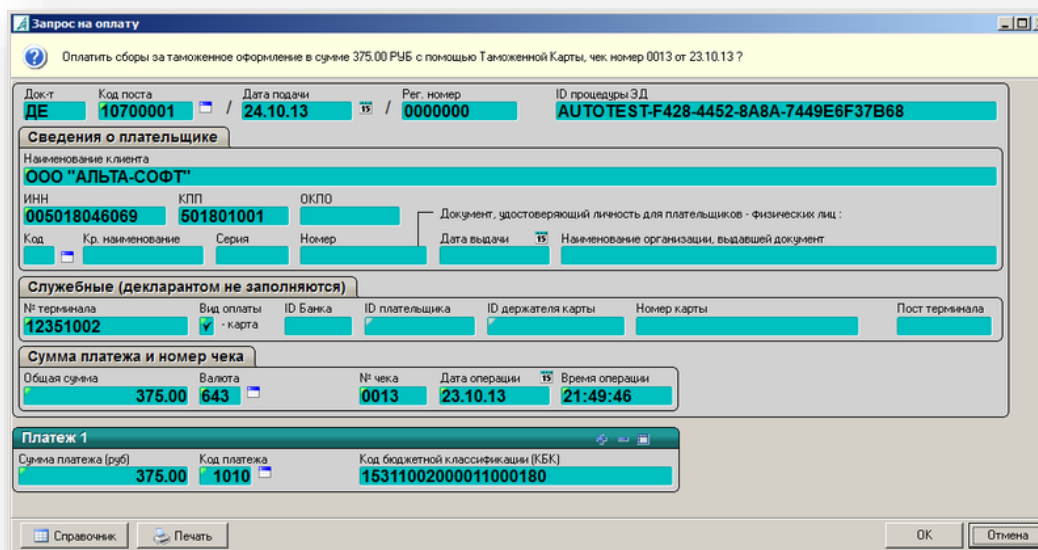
Запрос на оплату

Оплатить сборы за таможенное оформление в сумме 375.00 РУБ с помощью Таможенной Карты, чек номер 0013 от 23.10.13 ?

Док-т
ДЕ
Код поста
10700001
/
Дата подачи
24.10.13
15
/
Рег. номер
0000000
ID процедуры ЭД
AUTOTEST-F428-4452-8A8A-7449E6F37B68

Сведения о плательщике
Наименование клиента
ООО "АЛЬТА-СОФТ"
ИНН
005018046069
КПП
501801001
ОКПО
Документ, удостоверяющий личность для плательщиков - физических лиц :
Код
Кр. наименование
Серия
Номер
Дата выдачи
15
Наименование организации, выдавшей документ

Служебные (декларантом не заполняются)
№ терминала
12351002
Вид оплаты
- карта
ID Банка
ID плательщика
ID держателя карты
Номер карты
Пост терминала

Сумма платежа и номер чека
Общая сумма
375.00
Валюта
643
№ чека
0013
Дата операции
15
23.10.13
Время операции
21:49:46

Платеж 1
Сумма платежа (руб)
375.00
Код платежа
1010
Код бюджетной классификации (КБК)
15311002000011000180

Справочник
Печать
OK
Отмена